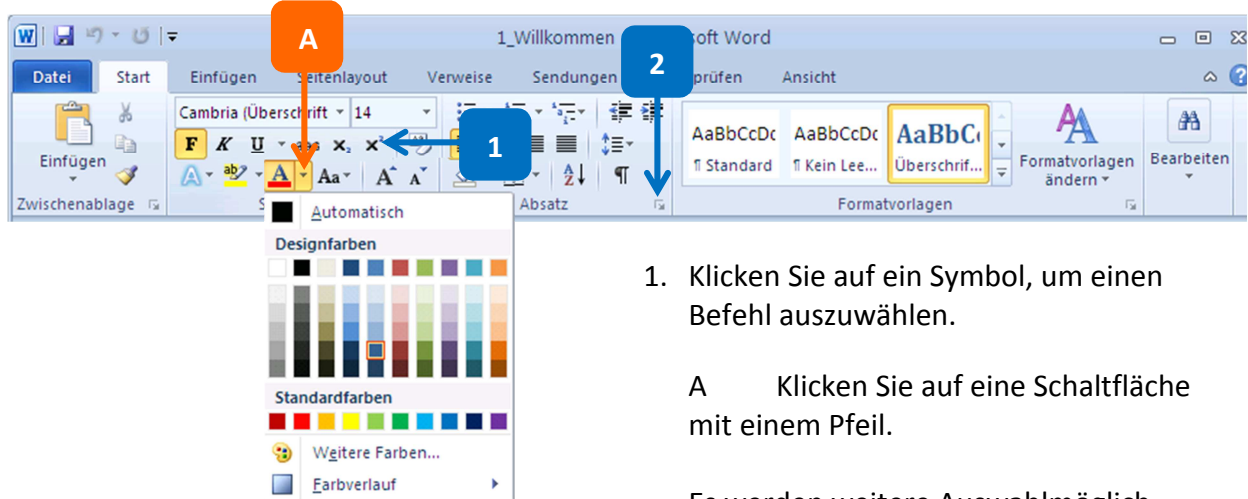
1_Willkommen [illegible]soft Word

Datei Start Einfügen Seitenlayout Verweise Sendungen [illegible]prüfen Ansicht

A

2

Einfügen

Cambria (Überschrift 14

F K U x₂ x²

1

AaBbCcDc AaBbCcDc AaBbC

¶ Standard ¶ Kein Lee... Überschrif...

Formatvorlagen ändern

Bearbeiten

Zwischenablage S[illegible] Absatz Formatvorlagen

Automatisch

Designfarben

Standardfarben

Weitere Farben...

Farbverlauf

1. Klicken Sie auf ein Symbol, um einen Befehl auszuwählen.

A Klicken Sie auf eine Schaltfläche mit einem Pfeil.

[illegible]